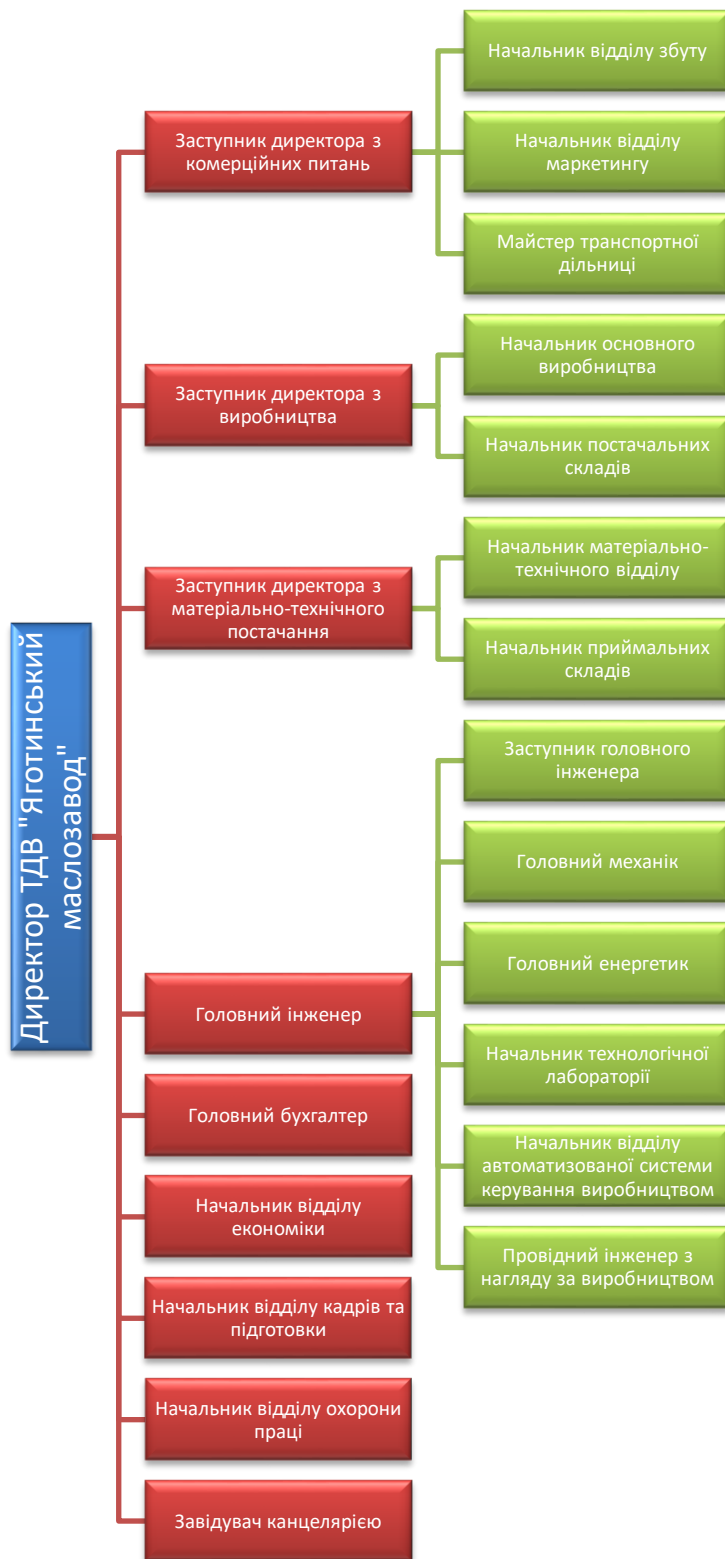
Директор ТДВ "Яготинський маслозавод"

Заступник директора з комерційних питань

Начальник відділу збуту

Начальник відділу маркетингу

Майстер транспортної дільниці

Заступник директора з виробництва

Начальник основного виробництва

Начальник постачальних складів

Заступник директора з матеріально-технічного постачання

Начальник матеріально-технічного відділу

Начальник приймальних складів

Головний інженер

Заступник головного інженера

Головний механік

Головний енергетик

Начальник технологічної лабораторії

Начальник відділу автоматизованої системи керування виробництвом

Провідний інженер з нагляду за виробництвом

Головний бухгалтер

Начальник відділу економіки

Начальник відділу кадрів та підготовки

Начальник відділу охорони праці

Завідувач канцелярією